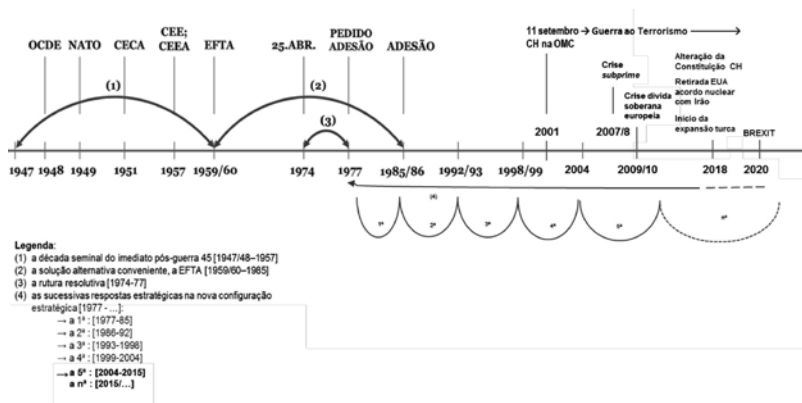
11 setembro → Guerra ao Terrorismo →
CH na OMC

OCDE NATO CECA CEE; CEEA EFTA 25.ABR. PEDIDO ADESÃO ADESÃO

(1) (2) (3)

Crise *subprime*

Crise dívida soberana europeia

Alteração da Constituição CH

Retirada EUA acordo nuclear com Irão

Início da expansão turca

BREXIT

2001 2007/8

1947 1948 1949 1951 1957 1959/60 1974 1977 1985/86 1992/93 1998/99 2004 2009/10 2018 2020

(4)

1ª 2ª 3ª 4ª 5ª nª

Legenda:
(1) a década seminal do imediato pós-guerra 45 [1947/48–1957]
(2) a solução alternativa conveniente, a EFTA [1959/60–1985]
(3) a rutura resolutiva [1974-77]
(4) as sucessivas respostas estratégicas na nova configuração estratégica [1977 - ...]:
→ a 1ª : [1977-85]
→ a 2ª : [1986-92]
→ a 3ª : [1993-1998]
→ a 4ª : [1999-2004]
→ **a 5ª : [2004-2015]**
**a nª : [2015/...]**